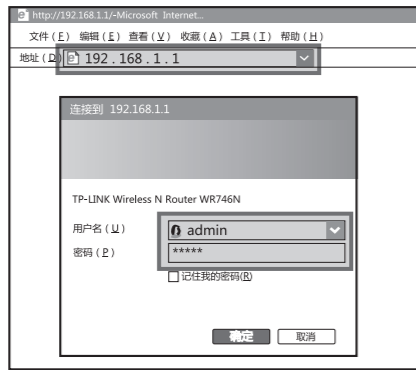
http://192.168.1.1/-Microsoft Internet...

文件（F） 编辑（E） 查看（V） 收藏（A） 工具（T） 帮助（H）

地址（D） 192 . 168 . 1 . 1

连接到 192.168.1.1

TP-LINK Wireless N Router WR746N

用户名（U） admin

密码（P） *****

记住我的密码(R)

确定 取消